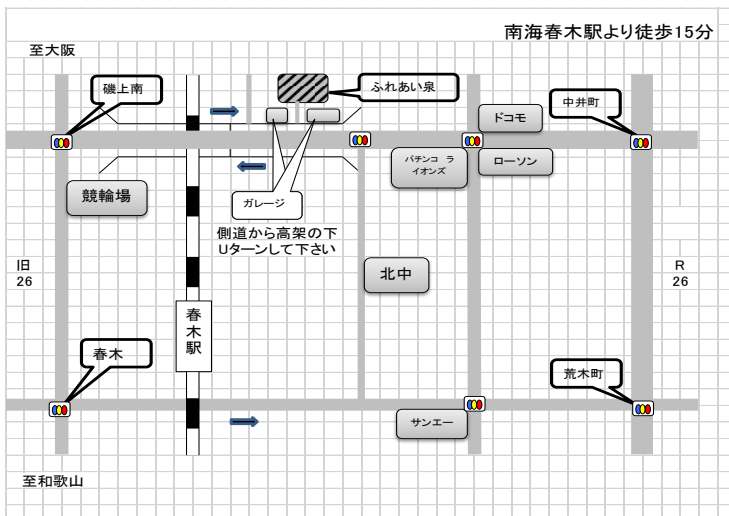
南海春木駅より徒歩15分

至大阪

磯上南

ふれあい泉

ドコモ

中井町

パチンコ ライオンズ

ローソン

競輪場

ガレージ

側道から高架の下
Uターンして下さい

旧
26

北中

R
26

春木駅

春木

荒木町

サンエー

至和歌山